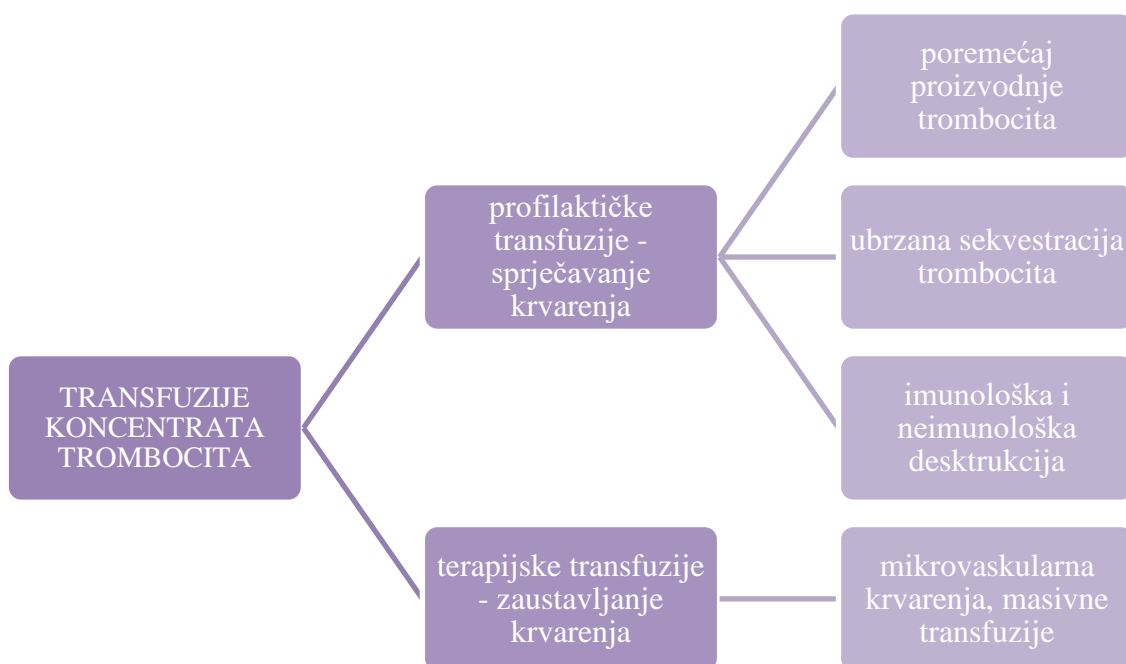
TRANSFUZIJE KONCENTRATA TROMBOCITA

profilaktičke transfuzije - sprječavanje krvarenja

poremećaj proizvodnje trombocita

ubrzana sekvestracija trombocita

imunološka i neimunološka desktrukcija

terapijske transfuzije - zaustavljanje krvarenja

mikrovaskularna krvarenja, masivne transfuzije